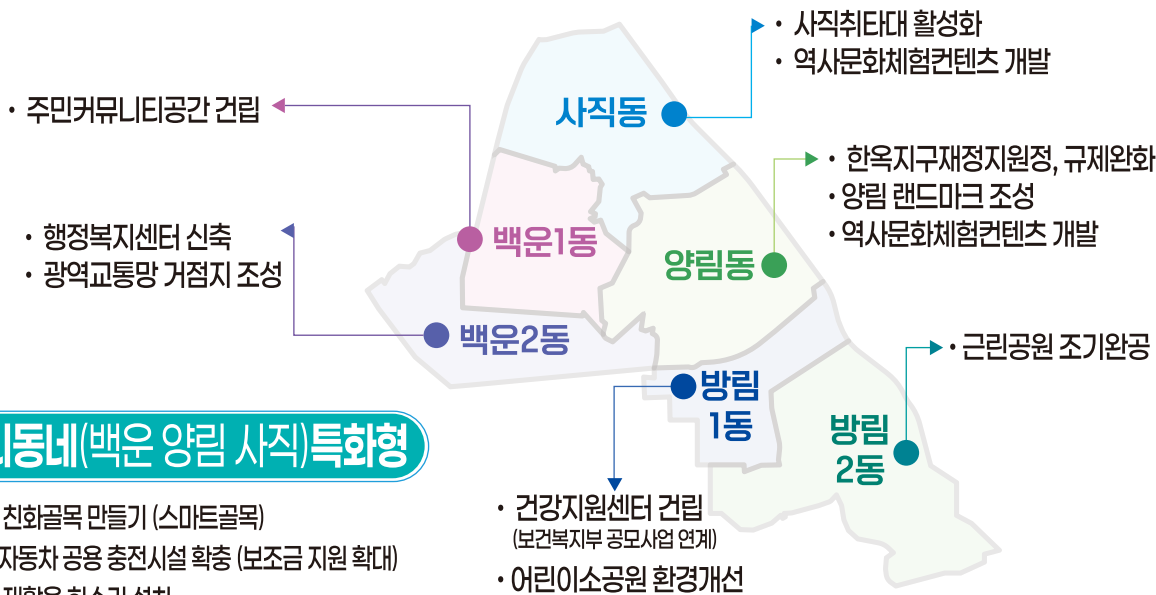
• 사직취타대 활성화
• 역사문화체험컨텐츠 개발

• 주민커뮤니티공간 건립

사직동

• 한옥지구재정지원정, 규제완화
• 양림 랜드마크 조성
• 역사문화체험컨텐츠 개발

• 행정복지센터 신축
• 광역교통망 거점지 조성

백운1동

양림동

백운2동

• 근린공원 조기완공

방림 1동

방림 2동

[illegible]동네(백운 양림 사직)특화형

• 건강지원센터 건립
(보건복지부 공모사업 연계)

• 어린이소공원 환경개선

친화골목 만들기 (스마트골목)
자동차 공용 충전시설 확충 (보조금 지원 확대)
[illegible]